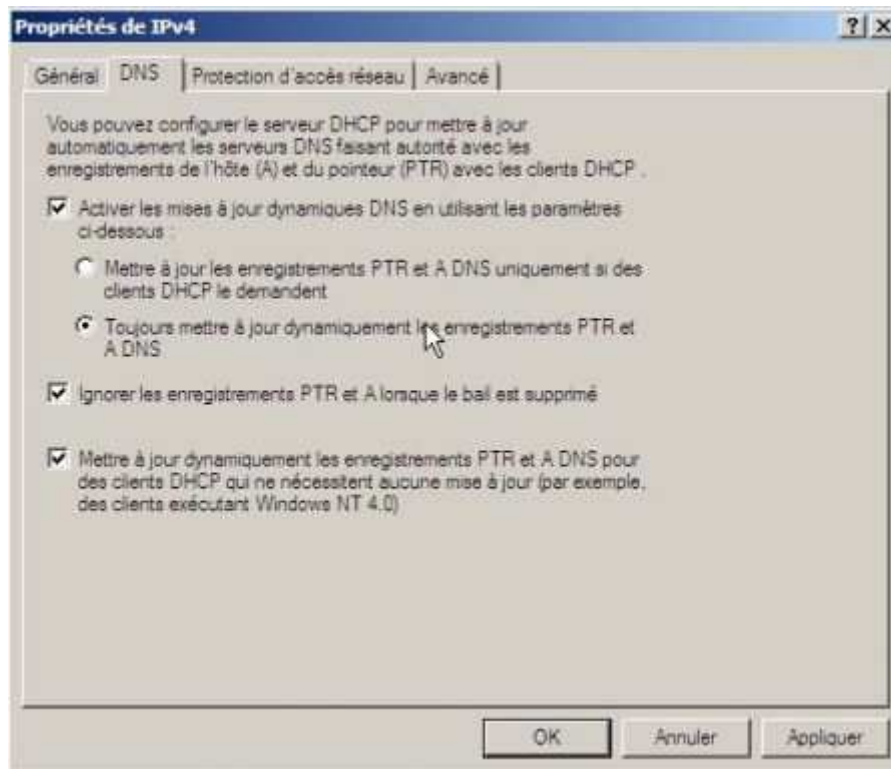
Propriétés de IPv4

?| X

Général | DNS | Protection d'accès réseau | Avancé

Vous pouvez configurer le serveur DHCP pour mettre à jour automatiquement les serveurs DNS faisant autorité avec les enregistrements de l'hôte (A) et du pointeur (PTR) avec les clients DHCP.

Activer les mises à jour dynamiques DNS en utilisant les paramètres ci-dessous :

Mettre à jour les enregistrements PTR et A DNS uniquement si des clients DHCP le demandent

Toujours mettre à jour dynamiquement les enregistrements PTR et A DNS

Ignorer les enregistrements PTR et A lorsque le bail est supprimé

Mettre à jour dynamiquement les enregistrements PTR et A DNS pour des clients DHCP qui ne nécessitent aucune mise à jour (par exemple, des clients exécutant Windows NT 4.0)

OK | Annuler | Appliquer